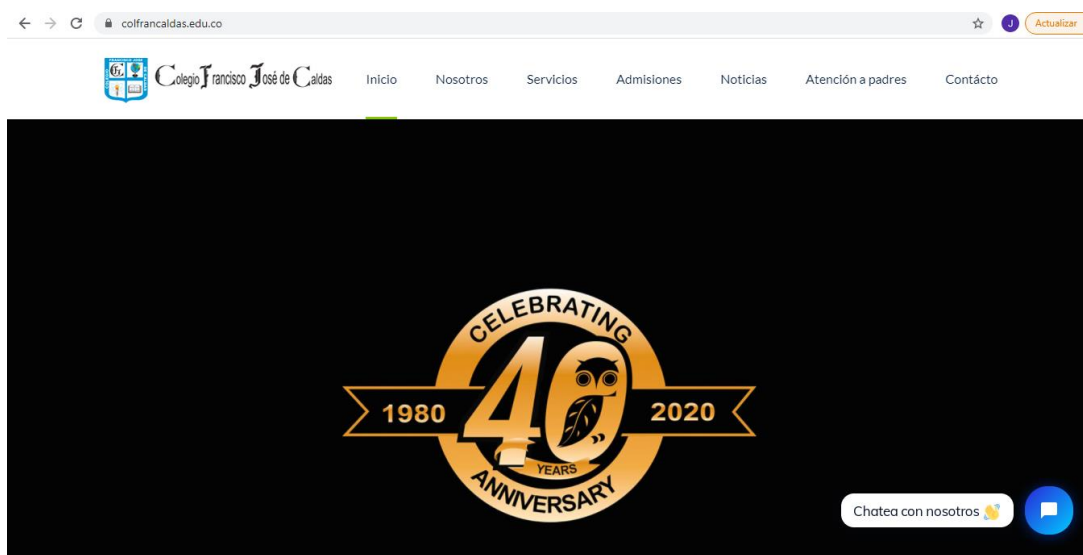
colfrancaldas.edu.co

J Actualizar

Colegio Francisco José de Caldas

Inicio Nosotros Servicios Admisiones Noticias Atención a padres Contácto

CELEBRATING

1980 40 2020

YEARS

ANNIVERSARY

Chatea con nosotros